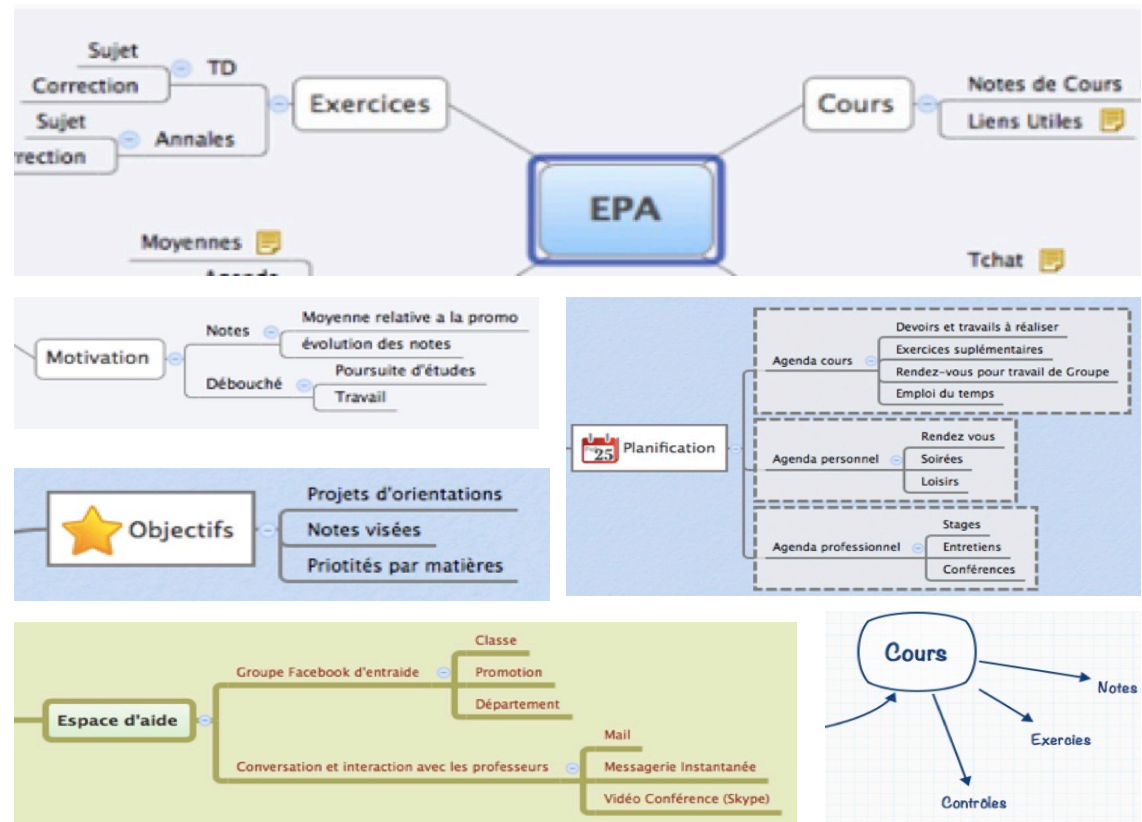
Sujet
Correction
TD
Sujet
rrection
Annales
Exercices
EPA
Cours
Notes de Cours
Liens Utiles
Moyennes
Tchat

Motivation
Notes
Moyenne relative a la promo
évolution des notes
Débouché
Poursuite d'études
Travail

Planification
Agenda cours
Devoirs et travails à réaliser
Exercices suplémentaires
Rendez-vous pour travail de Groupe
Emploi du temps
Agenda personnel
Rendez vous
Soirées
Loisirs
Agenda professionnel
Stages
Entretiens
Conférences

Objectifs
Projets d'orientations
Notes visées
Priotités par matières

Espace d'aide
Groupe Facebook d'entraide
Classe
Promotion
Département
Conversation et interaction avec les professeurs
Mail
Messagerie Instantanée
Vidéo Conférence (Skype)

Cours
Notes
Exercies
Contrôles